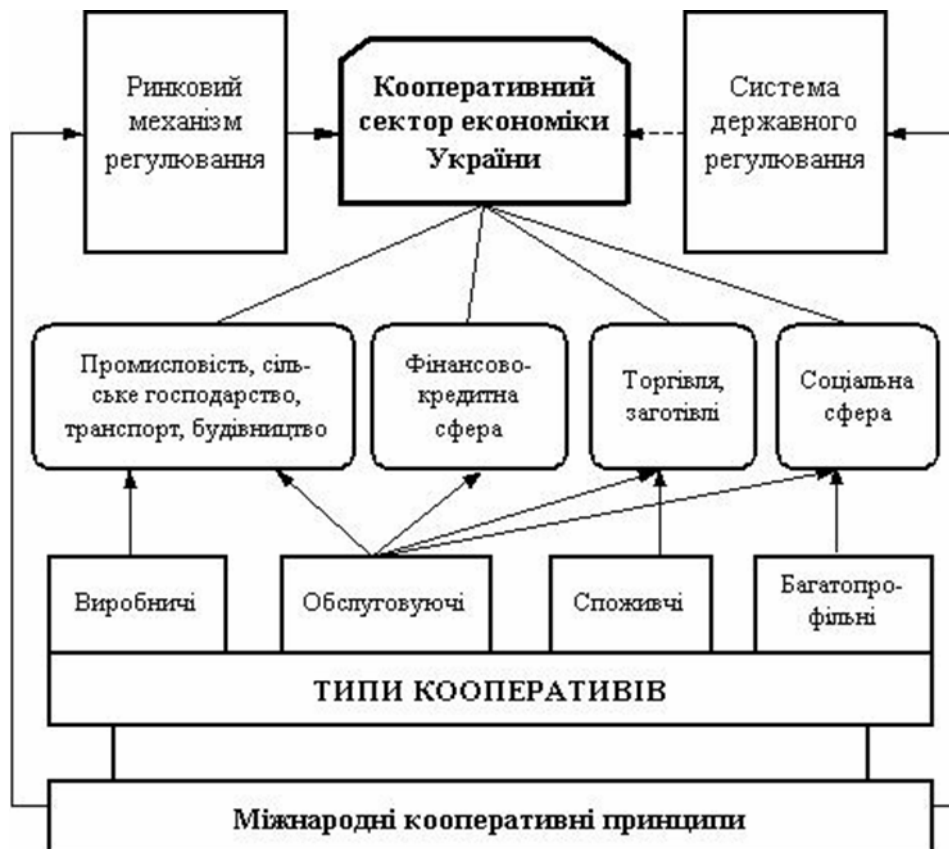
Ринковий механізм регулювання

Кооперативний сектор економіки України

Система державного регулювання

Промисловість, сільське господарство, транспорт, будівництво

Фінансово-кредитна сфера

Торгівля, заготівлі

Соціальна сфера

Виробничі

Обслуговуючі

Споживчі

Багатопрофільні

ТИПИ КООПЕРАТИВІВ

Міжнародні кооперативні принципи